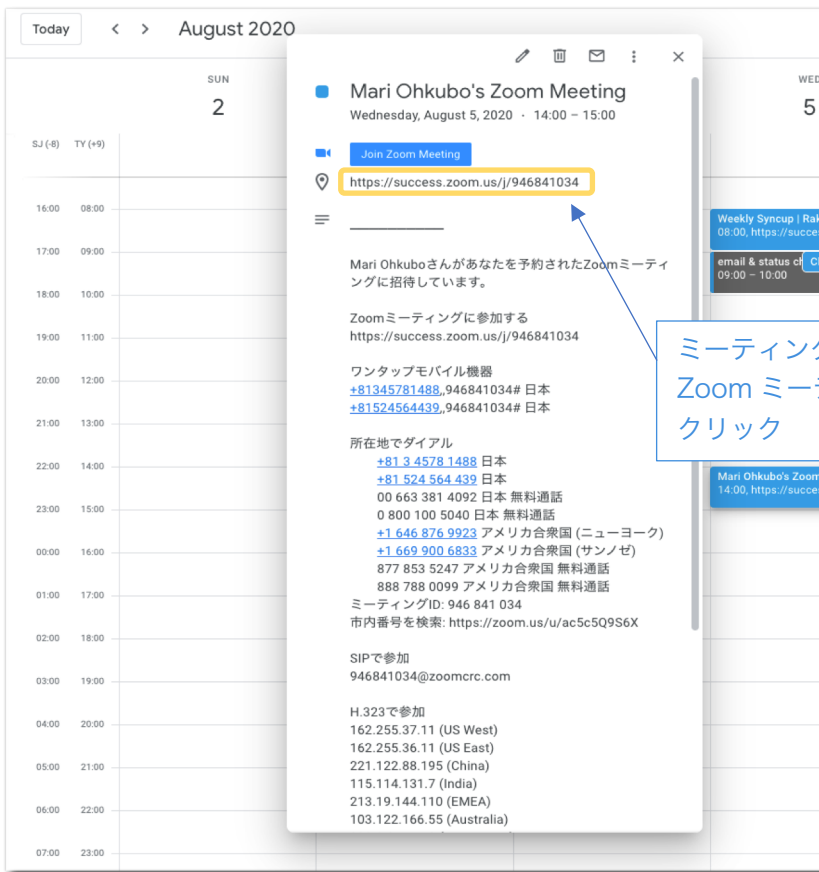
Today < > August 2020

SUN
2

WED
5

SJ (-8) TY (+9)

16:00 08:00
17:00 09:00
18:00 10:00
19:00 11:00
20:00 12:00
21:00 13:00
22:00 14:00
23:00 15:00
00:00 16:00
01:00 17:00
02:00 18:00
03:00 19:00
04:00 20:00
05:00 21:00
06:00 22:00
07:00 23:00

Weekly Syncup | Rak
08:00, https://succe

email & status c
09:00 – 10:00

Mari Ohkubo's Zoom
14:00, https://succe

Mari Ohkubo's Zoom Meeting
Wednesday, August 5, 2020 · 14:00 – 15:00

Join Zoom Meeting

https://success.zoom.us/j/946841034

Mari Ohkuboさんがあなたを予約されたZoomミーティングに招待しています。

Zoomミーティングに参加する
https://success.zoom.us/j/946841034

ワンタップモバイル機器
+81345781488,,946841034# 日本
+81524564439,,946841034# 日本

所在地でダイアル
+81 3 4578 1488 日本
+81 524 564 439 日本
00 663 381 4092 日本 無料通話
0 800 100 5040 日本 無料通話
+1 646 876 9923 アメリカ合衆国 (ニューヨーク)
+1 669 900 6833 アメリカ合衆国 (サンノゼ)
877 853 5247 アメリカ合衆国 無料通話
888 788 0099 アメリカ合衆国 無料通話
ミーティングID: 946 841 034
市内番号を検索: https://zoom.us/u/ac5c5Q9S6X

SIPで参加
946841034@zoomcrc.com

H.323で参加
162.255.37.11 (US West)
162.255.36.11 (US East)
221.122.88.195 (China)
115.114.131.7 (India)
213.19.144.110 (EMEA)
103.122.166.55 (Australia)

ミーティング
Zoom ミー
クリック